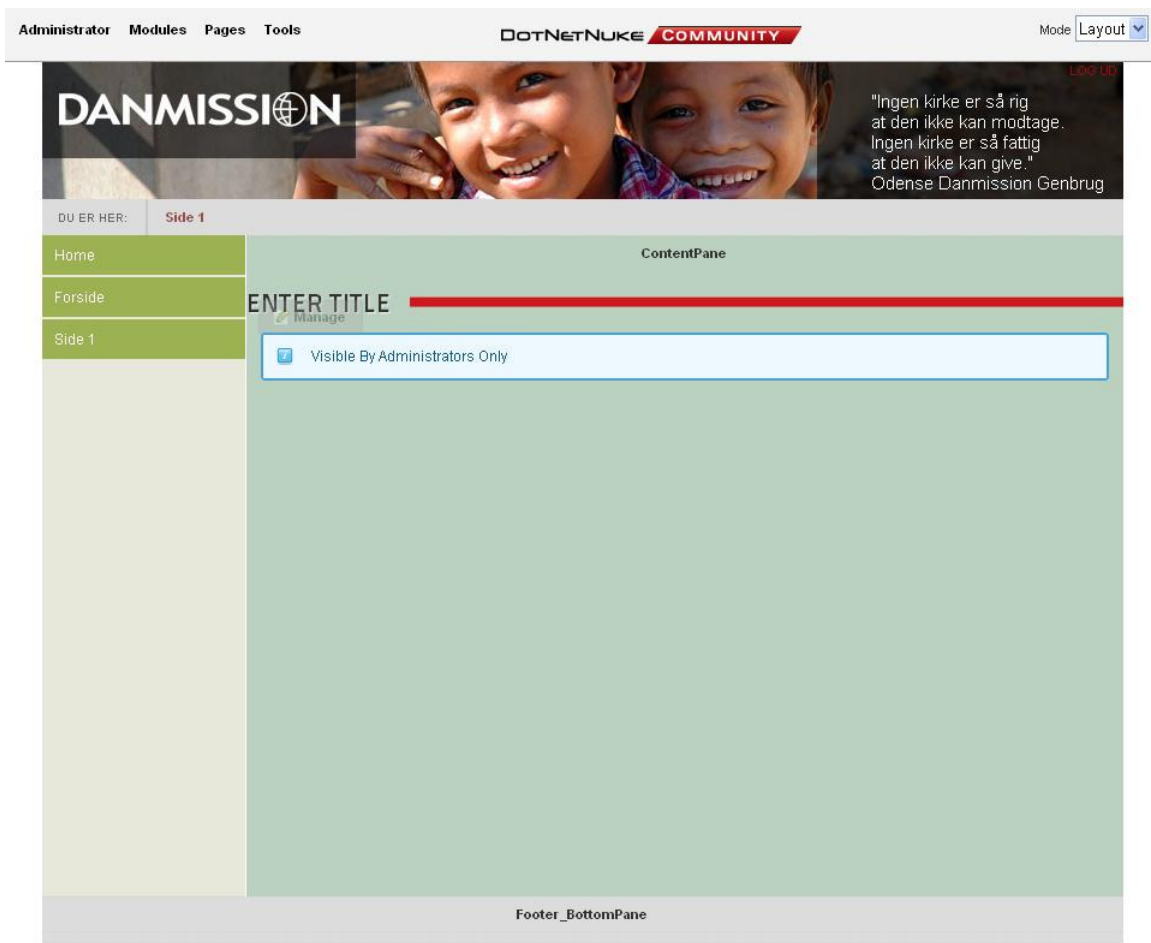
Administrator Modules Pages Tools

DOTNETNUKE COMMUNITY

Mode Layout

LOG UD

DANMISSION

"Ingen kirke er så rig
at den ikke kan modtage.
Ingen kirke er så fattig
at den ikke kan give."
Odense Danmission Genbrug

DU ER HER: Side 1

Home

Forside

Side 1

ContentPane

ENTER TITLE

Manage

Visible By Administrators Only

Footer_BottomPane